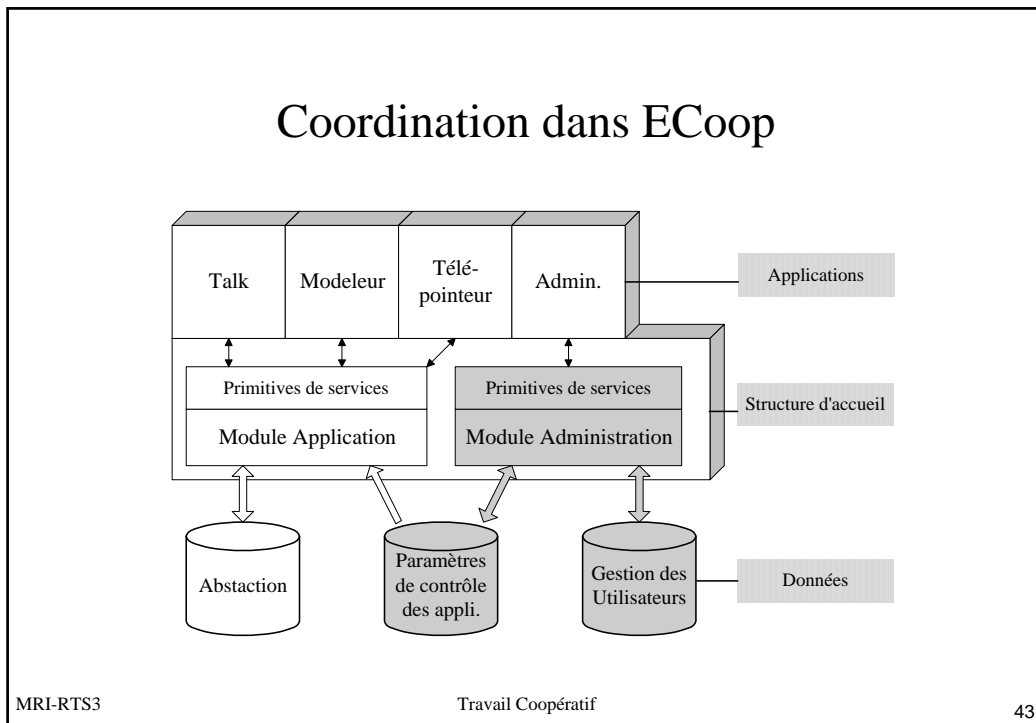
Coordination dans ECoop

Talk

Modeleur

Télé-pointeur

Admin.

Applications

Primitives de services

Module Application

Primitives de services

Module Administration

Structure d'accueil

Abstaction

Paramètres de contrôle des appli.

Gestion des Utilisateurs

Données

MRI-RTS3

Travail Coopératif

43